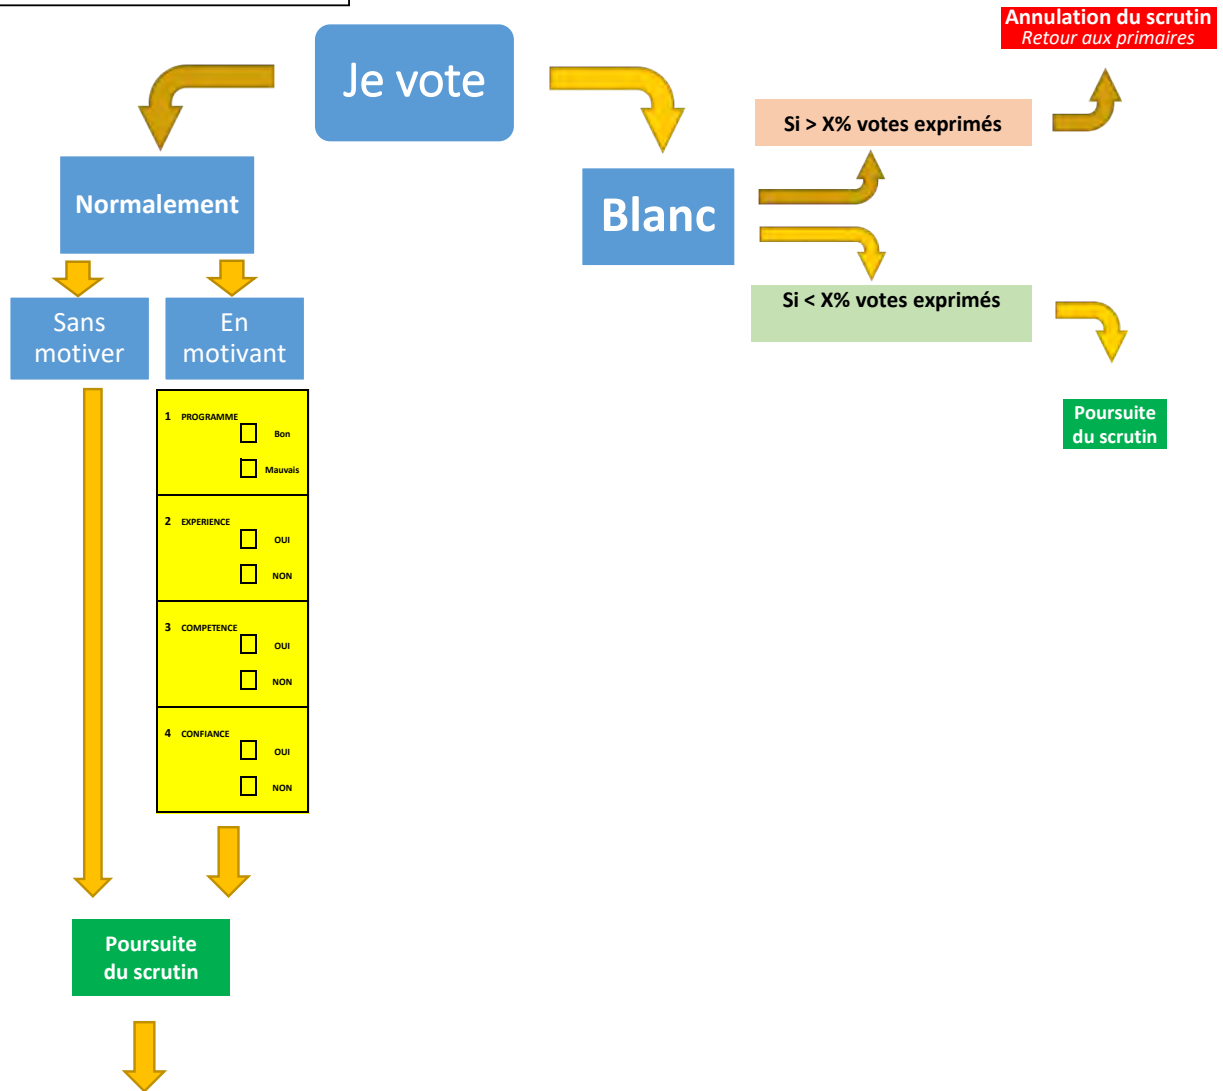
Je vote

Annulation du scrutin
Retour aux primaires

Si > X% votes exprimés

Normalement

Blanc

Si < X% votes exprimés

Sans motiver

En motivant

Poursuite du scrutin

| 1 PROGRAMME | Bon<br>Mauvais |
|---|---|
| 2 EXPERIENCE | OUI<br>NON |
| 3 COMPETENCE | OUI<br>NON |
| 4 CONFIANCE | OUI<br>NON |

Poursuite du scrutin